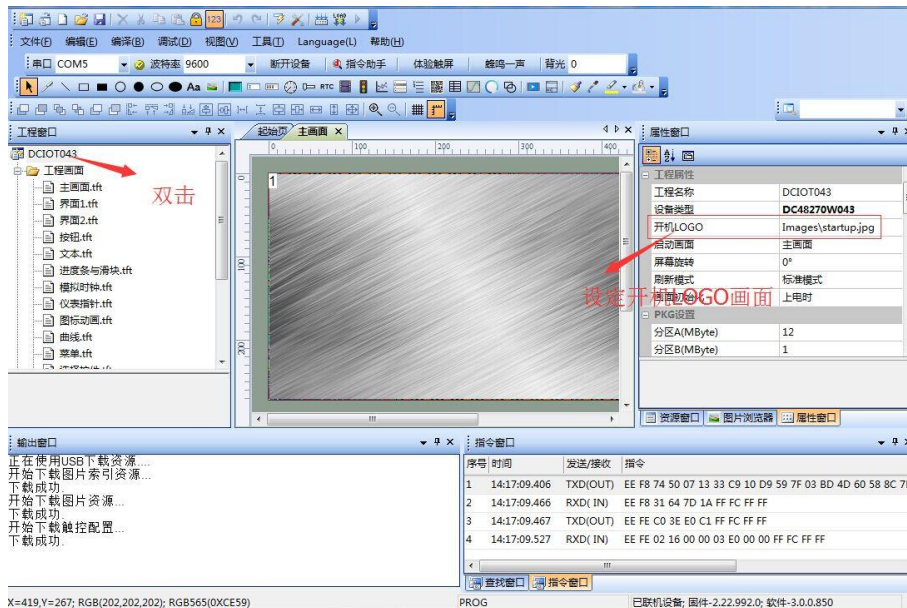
文件(F) 编辑(E) 编译(B) 调试(D) 视图(V) 工具(T) Language(L) 帮助(H)

串口 COM5 波特率 9600 断开设备 指令助手 体验触屏 蜂鸣一声 背光 0

工程窗口

DCIOT043
工程画面
主画面.tft
界面1.tft
界面2.tft
按钮.tft
文本.tft
进度条与滑块.tft
模拟时钟.tft
仪表指针.tft
图标动画.tft
曲线.tft
菜单.tft

双击

起始页 主画面

1

设定开机LOGO画面

属性窗口

工程属性

| 工程名称 | DCIOT043 |
|---|---|
| 设备类型 | DC48270W043 |
| 开机LOGO | Images\startup.jpg |
| 启动画面 | 主画面 |
| 屏幕旋转 | 0° |
| 刷新模式 | 标准模式 |
| 画面 | 上电时 |

PKG设置

| 分区A(MByte) | 12 |
|---|---|
| 分区B(MByte) | 1 |

资源窗口 图片浏览器 属性窗口

输出窗口

正在使用USB下载资源....
开始下载图片索引资源...
下载成功.
开始下载图片资源...
下载成功.
开始下载触控配置...
下载成功.

指令窗口

| 序号 | 时间 | 发送/接收 | 指令 |
|---|---|---|---|
| 1 | 14:17:09.406 | TXD(OUT) | EE F8 74 50 07 13 33 C9 10 D9 59 7F 03 BD 4D 60 58 8C 7 |
| 2 | 14:17:09.466 | RXD( IN) | EE F8 31 64 7D 1A FF FC FF FF |
| 3 | 14:17:09.467 | TXD(OUT) | EE FE C0 3E E0 C1 FF FC FF FF |
| 4 | 14:17:09.527 | RXD( IN) | EE FE 02 16 00 00 03 E0 00 00 FF FC FF FF |

查找窗口 指令窗口

X=419,Y=267; RGB(202,202,202); RGB565(0XCE59)  PROG  已联机设备; 固件-2.22.992.0; 软件-3.0.0.850